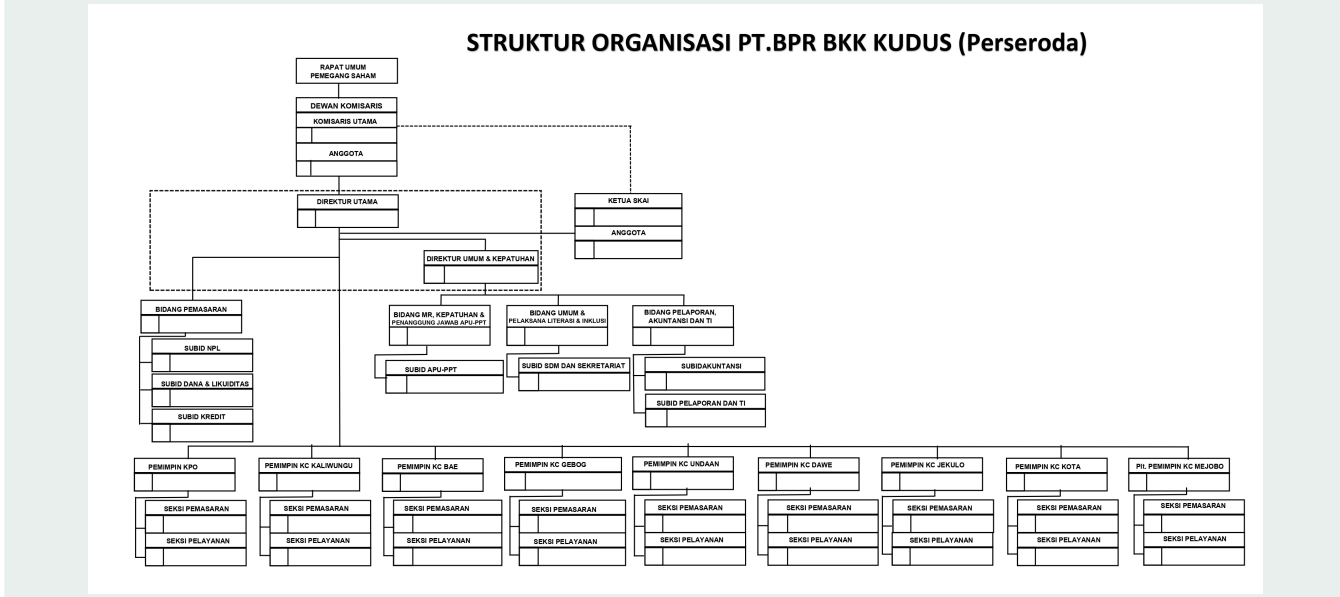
STRUKTUR ORGANISASI PT.BPR BKK KUDUS (Perseroda)

RAPAT UMUM PEMEGANG SAHAM

DEWAN KOMISARIS

KOMISARIS UTAMA

ANGGOTA

DIREKTUR UTAMA

KETUA SKAI

ANGGOTA

DIREKTUR UMUM & KEPATUHAN

BIDANG PEMASARAN

SUBID NPL

SUBID DANA & LIKUIDITAS

SUBID KREDIT

BIDANG MR, KEPATUHAN & PENANGGUNG JAWAB APU-PPT

SUBID APU-PPT

BIDANG UMUM & PELAKSANA LITERASI & INKLUSI

SUBID SDM DAN SEKRETARIAT

BIDANG PELAPORAN, AKUNTANSI DAN TI

SUBIDAKUNTANSI

SUBID PELAPORAN DAN TI

PEMIMPIN KPO

SEKSI PEMASARAN

SEKSI PELAYANAN

PEMIMPIN KC KALIWUNGU

SEKSI PEMASARAN

SEKSI PELAYANAN

PEMIMPIN KC BAE

SEKSI PEMASARAN

SEKSI PELAYANAN

PEMIMPIN KC GEBOG

SEKSI PEMASARAN

SEKSI PELAYANAN

PEMIMPIN KC UNDAAN

SEKSI PEMASARAN

SEKSI PELAYANAN

PEMIMPIN KC DAWE

SEKSI PEMASARAN

SEKSI PELAYANAN

PEMIMPIN KC JEKULO

SEKSI PEMASARAN

SEKSI PELAYANAN

PEMIMPIN KC KOTA

SEKSI PEMASARAN

SEKSI PELAYANAN

Plt. PEMIMPIN KC MEJOBO

SEKSI PEMASARAN

SEKSI PELAYANAN